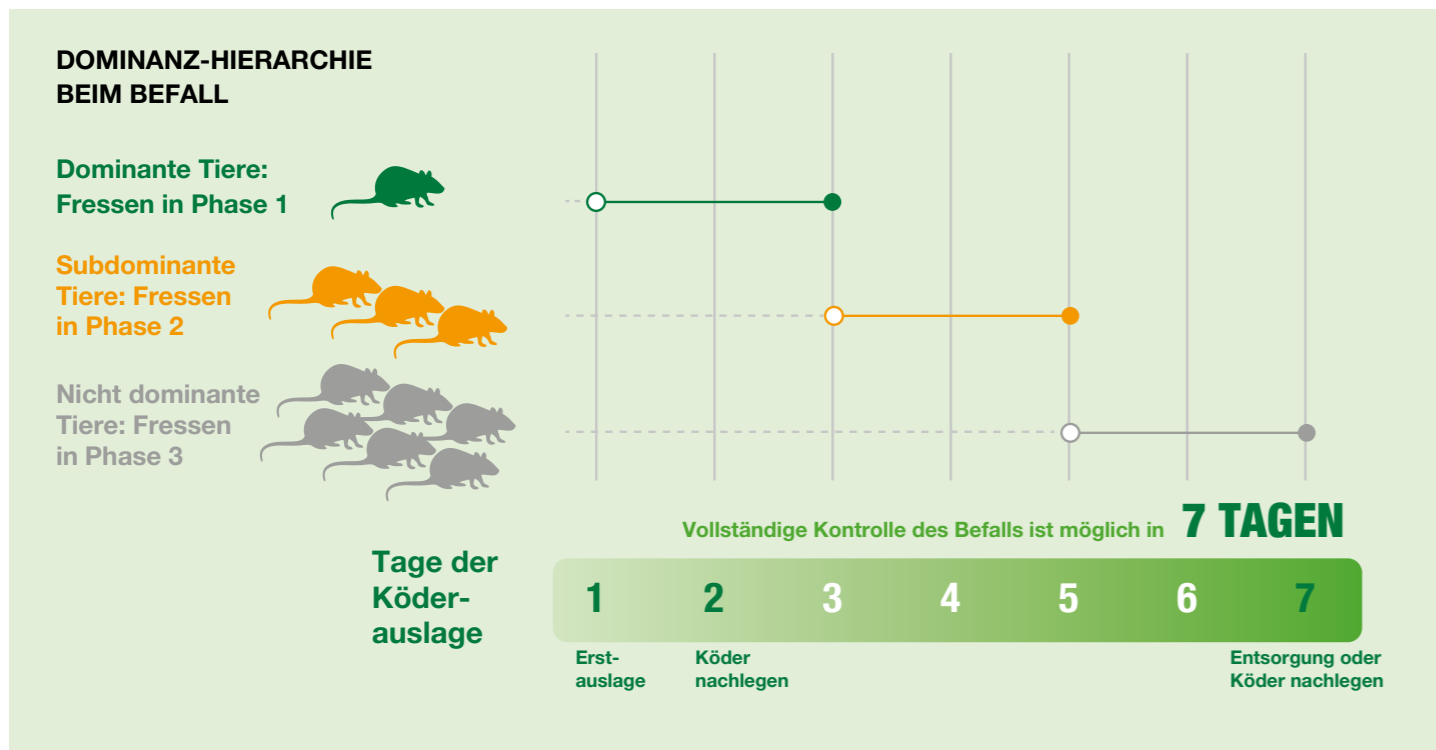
DOMINANZ-HIERARCHIE BEIM BEFALL

Dominante Tiere: Fressen in Phase 1

Subdominante Tiere: Fressen in Phase 2

Nicht dominante Tiere: Fressen in Phase 3

Vollständige Kontrolle des Befalls ist möglich in 7 TAGEN

Tage der Köder-auslage

| 1 | 2 | 3 | 4 | 5 | 6 | 7 |
|---|---|---|---|---|---|---|

Erst-auslage

Köder nachlegen

Entsorgung oder Köder nachlegen